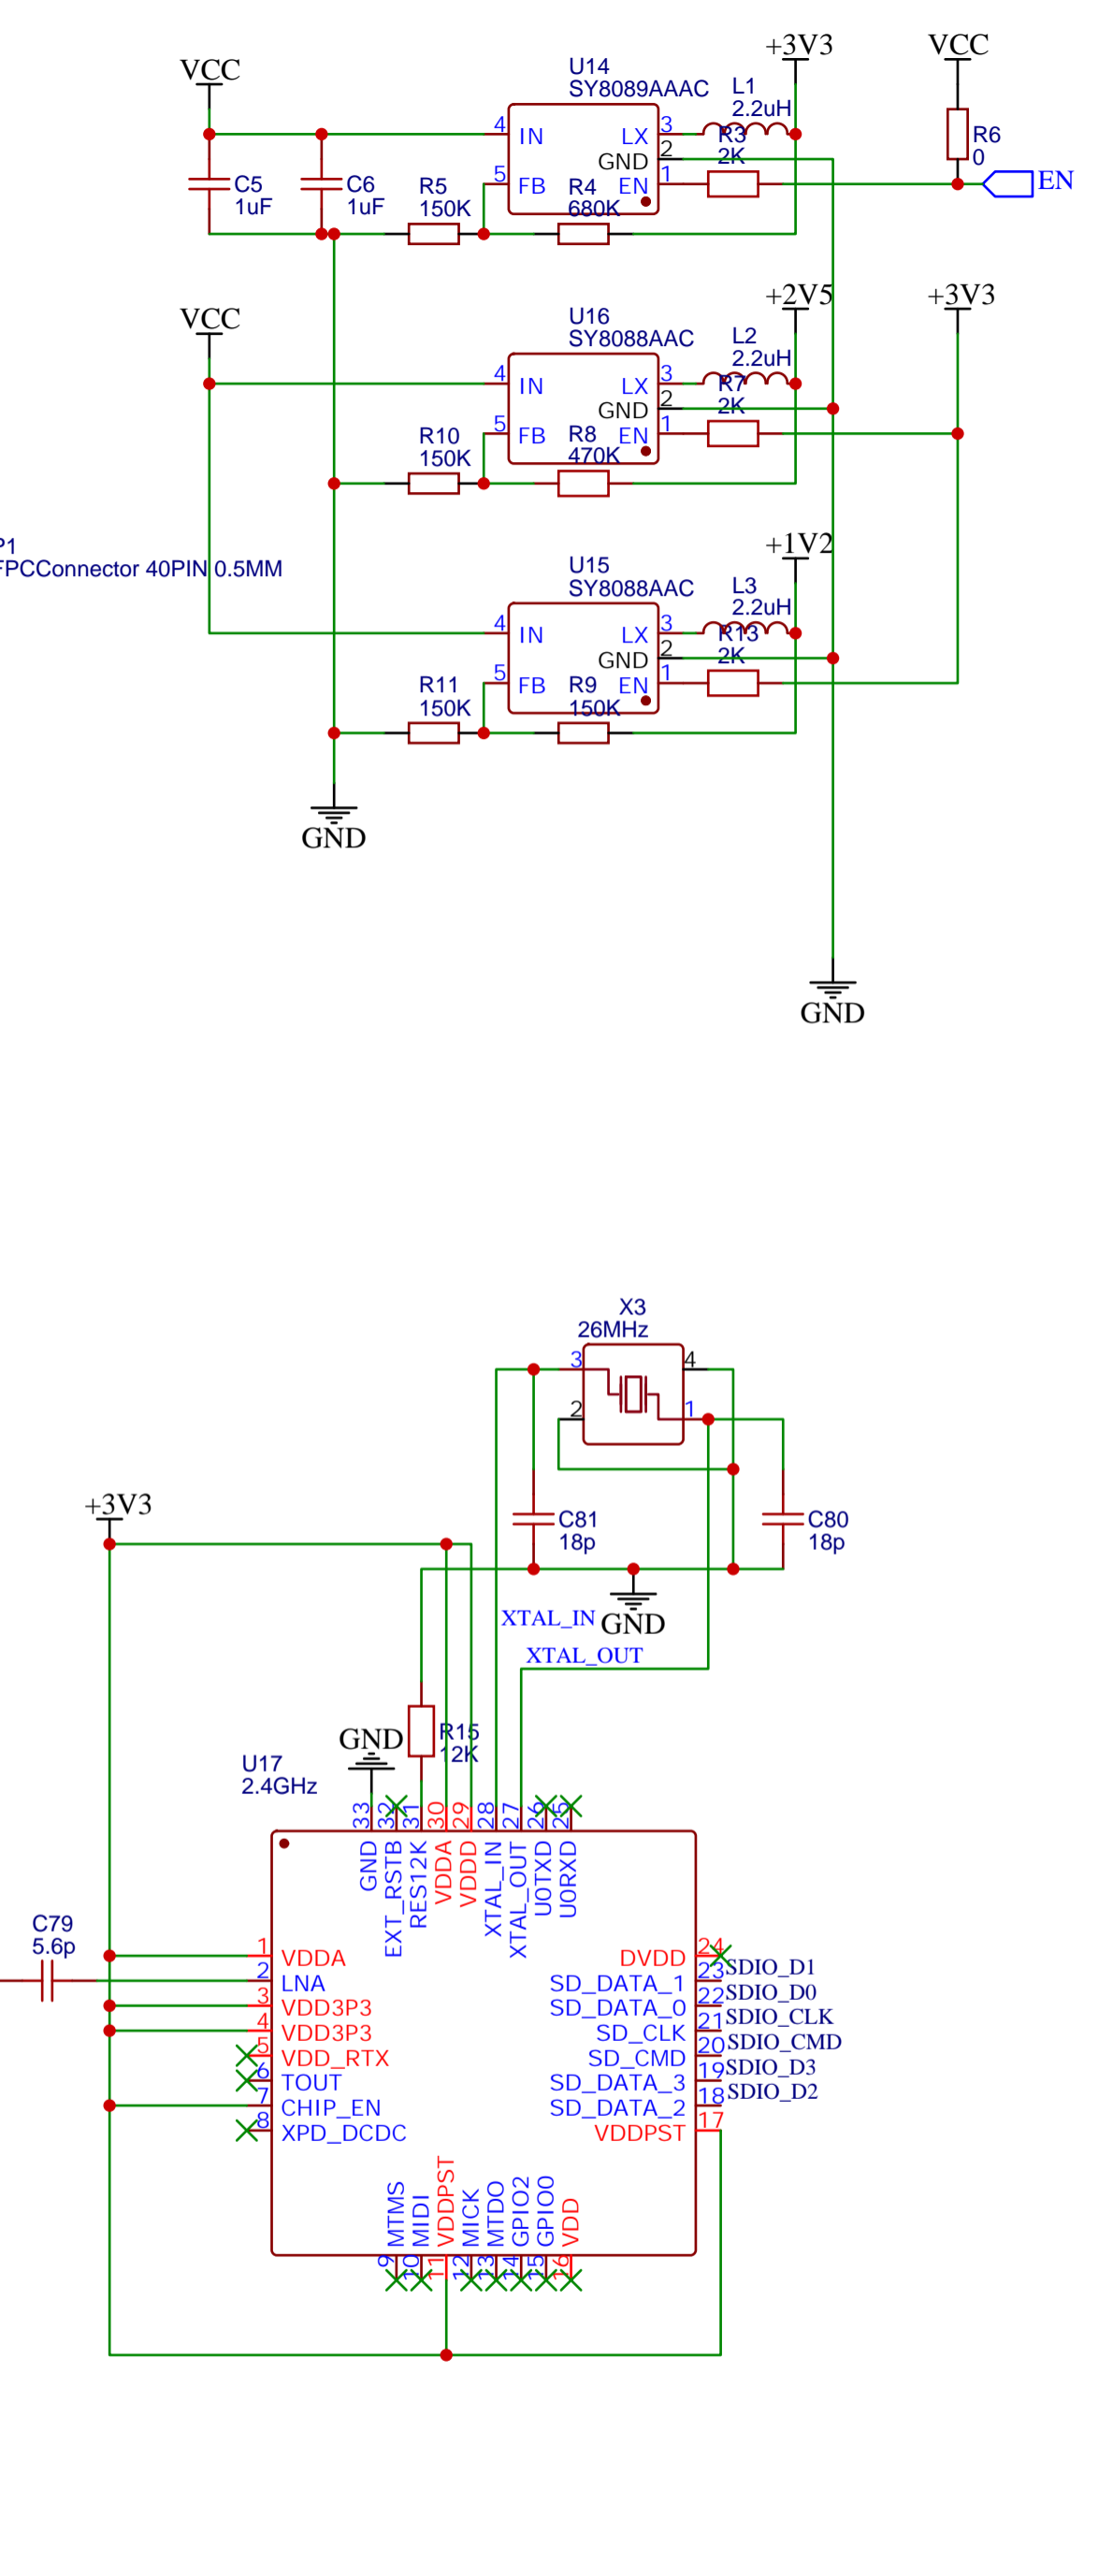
VCC
U14
SY8089AAAC
+3V3
VCC
L1
2.2uH
4 IN
LX 3
R3
R6
GND 2
2K
0
C5
1uF
C6
1uF
R5
150K
5 FB
R4
EN 1
EN
680K

VCC
U16
SY8088AAC
+2V5
+3V3
L2
2.2uH
4 IN
LX 3
R7
GND 2
2K
R10
150K
5 FB
R8
EN 1
470K

P1
FPCConnector 40PIN 0.5MM

U15
SY8088AAC
+1V2
L3
2.2uH
4 IN
LX 3
R13
GND 2
2K
R11
150K
5 FB
R9
EN 1
150K

GND
GND

X3
26MHz
3
4
2
1
+3V3
C81
18p
C80
18p
XTAL_IN
GND
XTAL_OUT
GND
R15
12K
U17
2.4GHz
33 32 31 30 29 28 27 26 25
GND
EXT_RSTB
RES12K
VDDA
VDDD
XTAL_IN
XTAL_OUT
U0TXD
U0RXD
C79
5.6p
1 VDDA
2 LNA
3 VDD3P3
4 VDD3P3
5 VDD_RTX
6 TOUT
7 CHIP_EN
8 XPD_DCDC
DVDD 24
SD_DATA_1 23 SDIO_D1
SD_DATA_0 22 SDIO_D0
SD_CLK 21 SDIO_CLK
SD_CMD 20 SDIO_CMD
SD_DATA_3 19 SDIO_D3
SD_DATA_2 18 SDIO_D2
VDDPST 17
MTMS
MIDI
VDDPST
MICK
MTDO
GPIO2
GPIO0
VDD
9 10 11 12 13 14 15 16